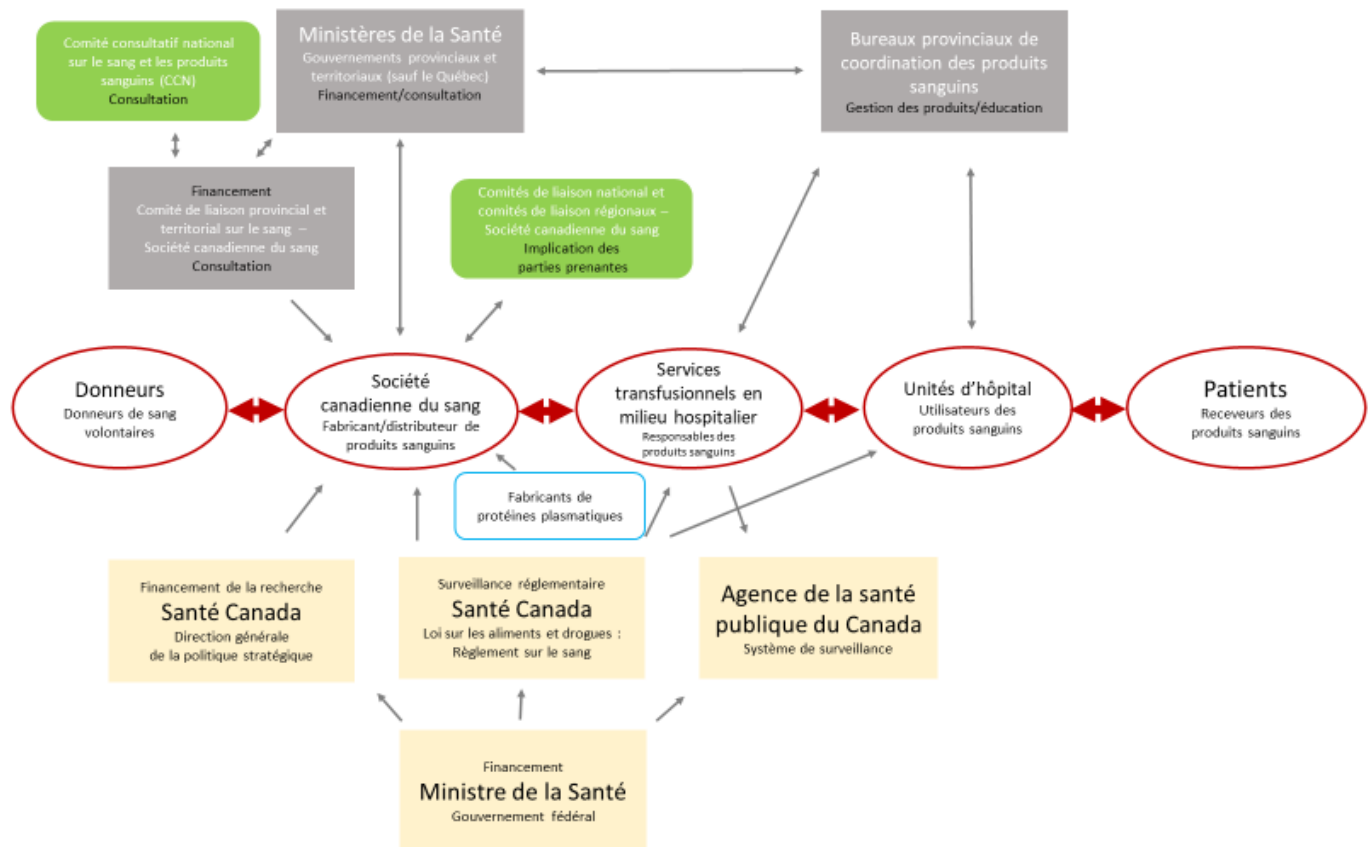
Comité consultatif national sur le sang et les produits sanguins (CCN)
Consultation

Ministères de la Santé
Gouvernements provinciaux et territoriaux (sauf le Québec)
Financement/consultation

Bureaux provinciaux de coordination des produits sanguins
Gestion des produits/éducation

Financement
Comité de liaison provincial et territorial sur le sang – Société canadienne du sang
Consultation

Comités de liaison national et comités de liaison régionaux – Société canadienne du sang
Implication des parties prenantes

Donneurs
Donneurs de sang volontaires

Société canadienne du sang
Fabricant/distributeur de produits sanguins

Services transfusionnels en milieu hospitalier
Responsables des produits sanguins

Unités d'hôpital
Utilisateurs des produits sanguins

Patients
Receveurs des produits sanguins

Fabricants de protéines plasmatiques

Financement de la recherche
Santé Canada
Direction générale de la politique stratégique

Surveillance réglementaire
Santé Canada
Loi sur les aliments et drogues : Règlement sur le sang

Agence de la santé publique du Canada
Système de surveillance

Financement
Ministre de la Santé
Gouvernement fédéral